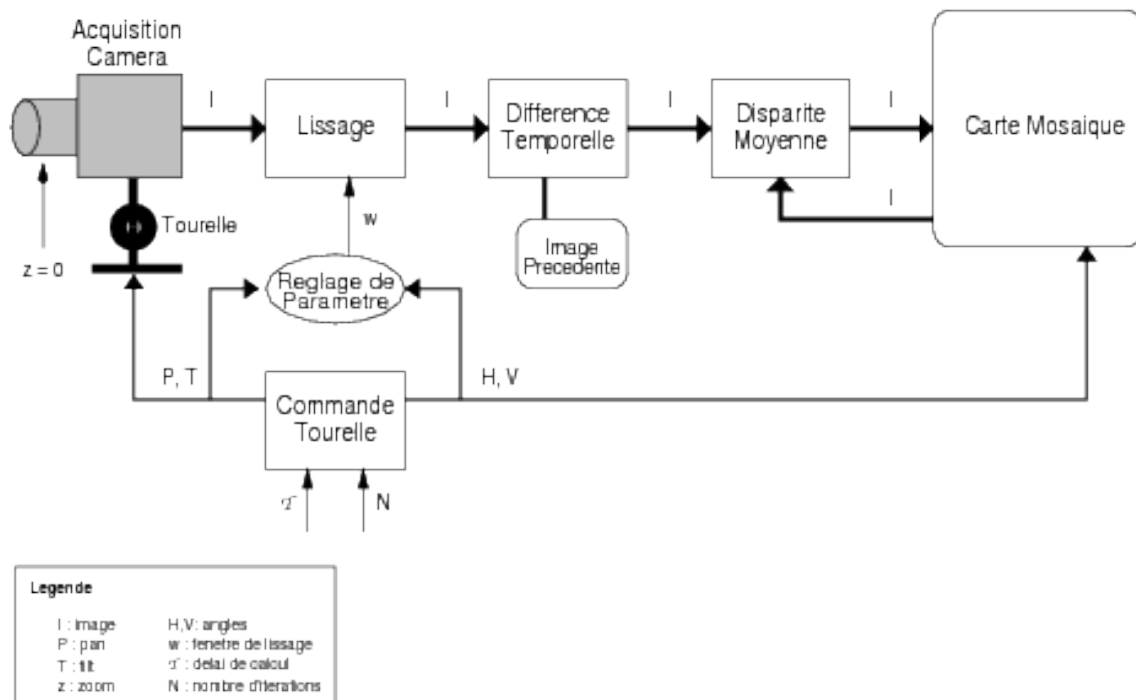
Acquisition Camera

I

Lissage

I

Difference Temporelle

I

Disparite Moyenne

I

Carte Mosaique

I

Tourelle

w

Image Precedente

z = 0

Reglage de Parametre

P, T

H, V

Commande Tourelle

$\tau$

N

Legende

| | |
|---|---|
| I : image | H,V: angles |
| P : pan | w : fenetre de lissage |
| T : tilt | $\tau$ : delai de calcul |
| z : zoom | N : nombre d'iterations |